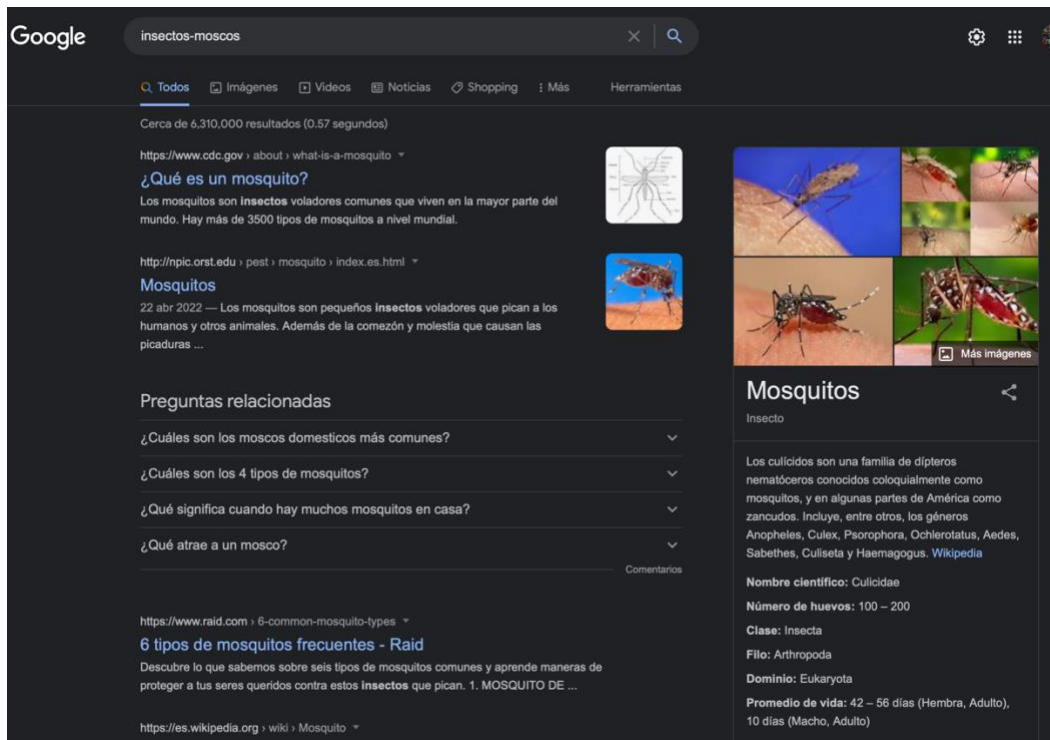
Google

insectos-moscos

Todos Imágenes Videos Noticias Shopping Más Herramientas

Cerca de 6,310,000 resultados (0.57 segundos)

https://www.cdc.gov › about › what-is-a-mosquito

¿Qué es un mosquito?

Los mosquitos son insectos voladores comunes que viven en la mayor parte del mundo. Hay más de 3500 tipos de mosquitos a nivel mundial.

http://npic.orst.edu › pest › mosquito › index.es.html

Mosquitos

22 abr 2022 — Los mosquitos son pequeños insectos voladores que pican a los humanos y otros animales. Además de la comezón y molestia que causan las picaduras ...

Preguntas relacionadas

¿Cuáles son los moscos domesticos más comunes?

¿Cuáles son los 4 tipos de mosquitos?

¿Qué significa cuando hay muchos mosquitos en casa?

¿Qué atrae a un mosco?

Comentarios

https://www.raid.com › 6-common-mosquito-types

6 tipos de mosquitos frecuentes - Raid

Descubre lo que sabemos sobre seis tipos de mosquitos comunes y aprende maneras de proteger a tus seres queridos contra estos insectos que pican. 1. MOSQUITO DE ...

https://es.wikipedia.org › wiki › Mosquito

Más imágenes

Mosquitos

Insecto

Los culícidos son una familia de dípteros nematóceros conocidos coloquialmente como mosquitos, y en algunas partes de América como zancudos. Incluye, entre otros, los géneros Anopheles, Culex, Psorophora, Ochlerotatus, Aedes, Sabethes, Culiseta y Haemagogus. Wikipedia

Nombre científico: Culicidae

Número de huevos: 100 – 200

Clase: Insecta

Filo: Arthropoda

Dominio: Eukaryota

Promedio de vida: 42 – 56 días (Hembra, Adulto), 10 días (Macho, Adulto)